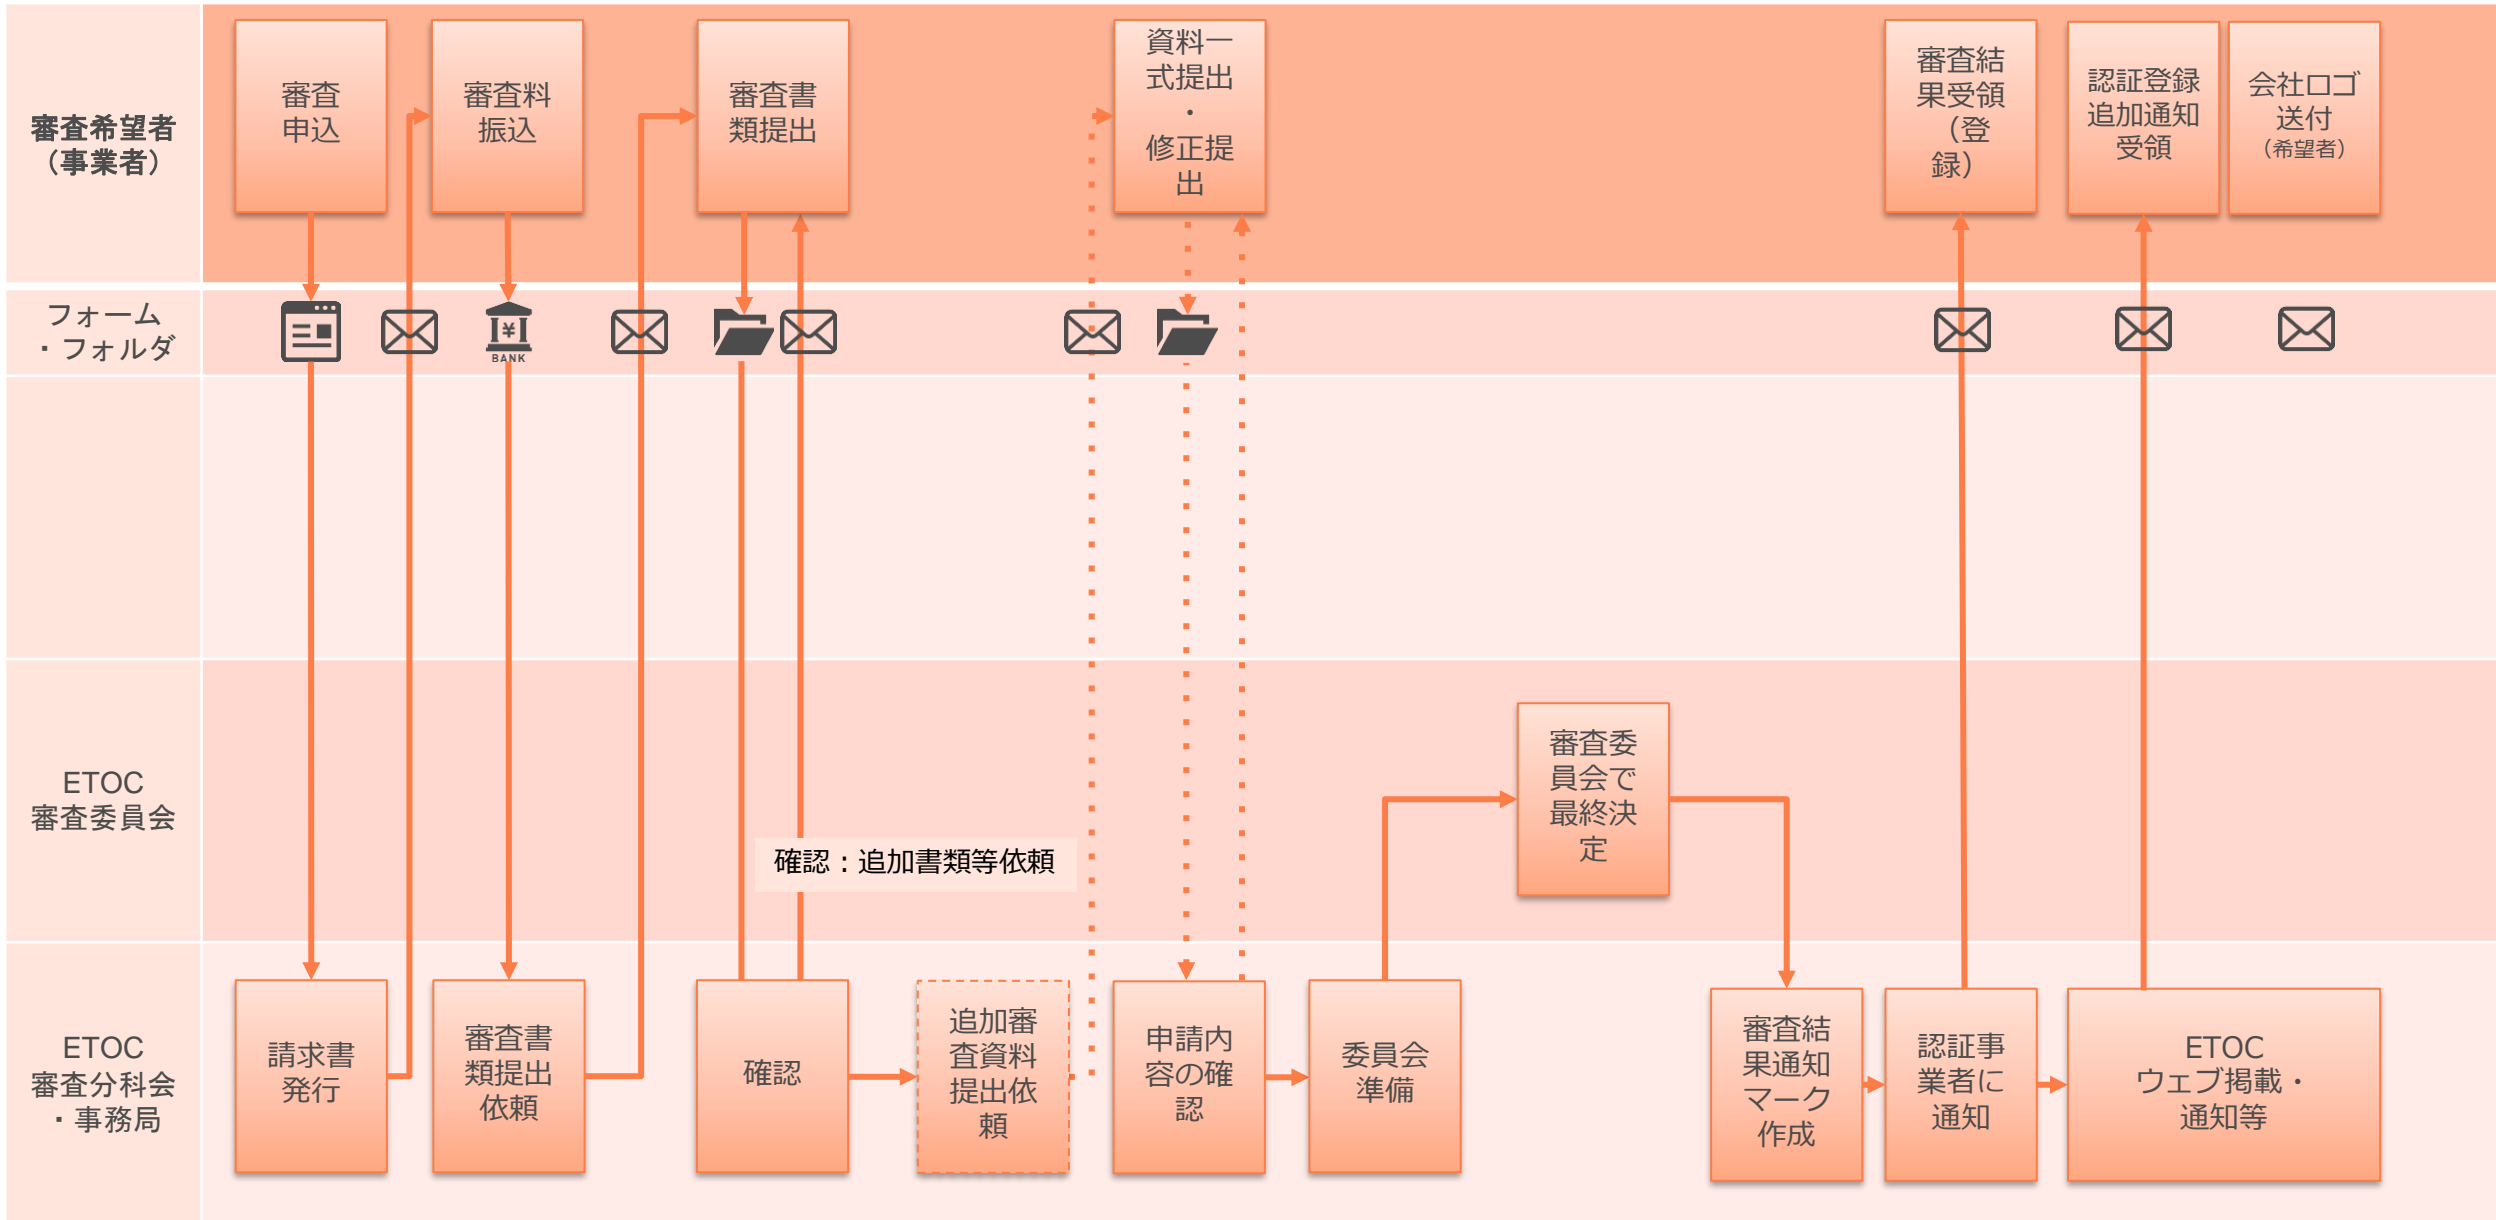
審査希望者（事業者）

審査申込

審査料振込

審査書類提出

資料一式提出・修正提出

審査結果受領（登録）

認証登録追加通知受領

会社ロゴ送付（希望者）

フォーム・フォルダ

BANK

ETOC審査委員会

確認：追加書類等依頼

審査委員会で最終決定

ETOC審査分科会・事務局

請求書発行

審査書類提出依頼

確認

追加審査資料提出依頼

申請内容の確認

委員会準備

審査結果通知マーク作成

認証事業者に通知

ETOCウェブ掲載・通知等